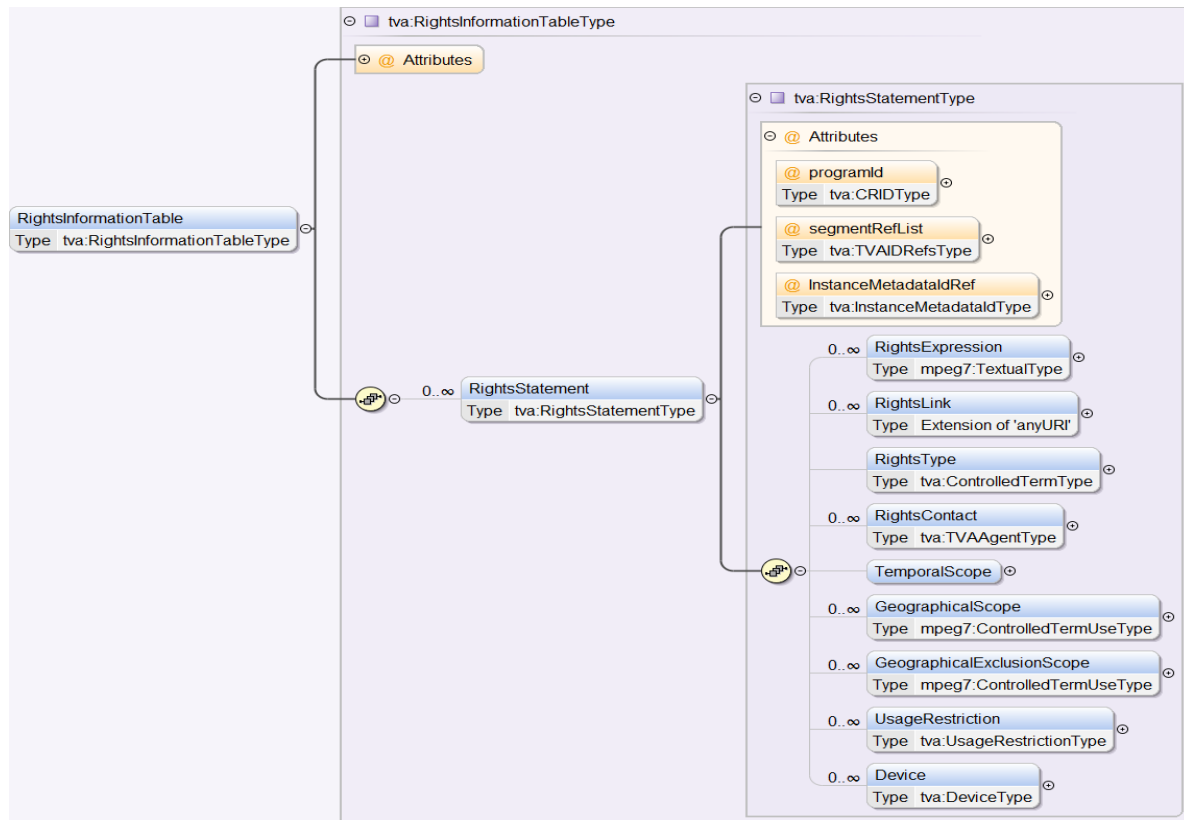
tva:RightsInformationTableType

@ Attributes

RightsInformationTable
Type tva:RightsInformationTableType

0..∞ RightsStatement
Type tva:RightsStatementType

tva:RightsStatementType

@ Attributes

@ programId
Type tva:CRIDType

@ segmentRefList
Type tva:TVAIDRefsType

@ InstanceMetadataIdRef
Type tva:InstanceMetadataIdType

0..∞ RightsExpression
Type mpeg7:TextualType

0..∞ RightsLink
Type Extension of 'anyURI'

RightsType
Type tva:ControlledTermType

0..∞ RightsContact
Type tva:TVAAgentType

TemporalScope

0..∞ GeographicalScope
Type mpeg7:ControlledTermUseType

0..∞ GeographicalExclusionScope
Type mpeg7:ControlledTermUseType

0..∞ UsageRestriction
Type tva:UsageRestrictionType

0..∞ Device
Type tva:DeviceType